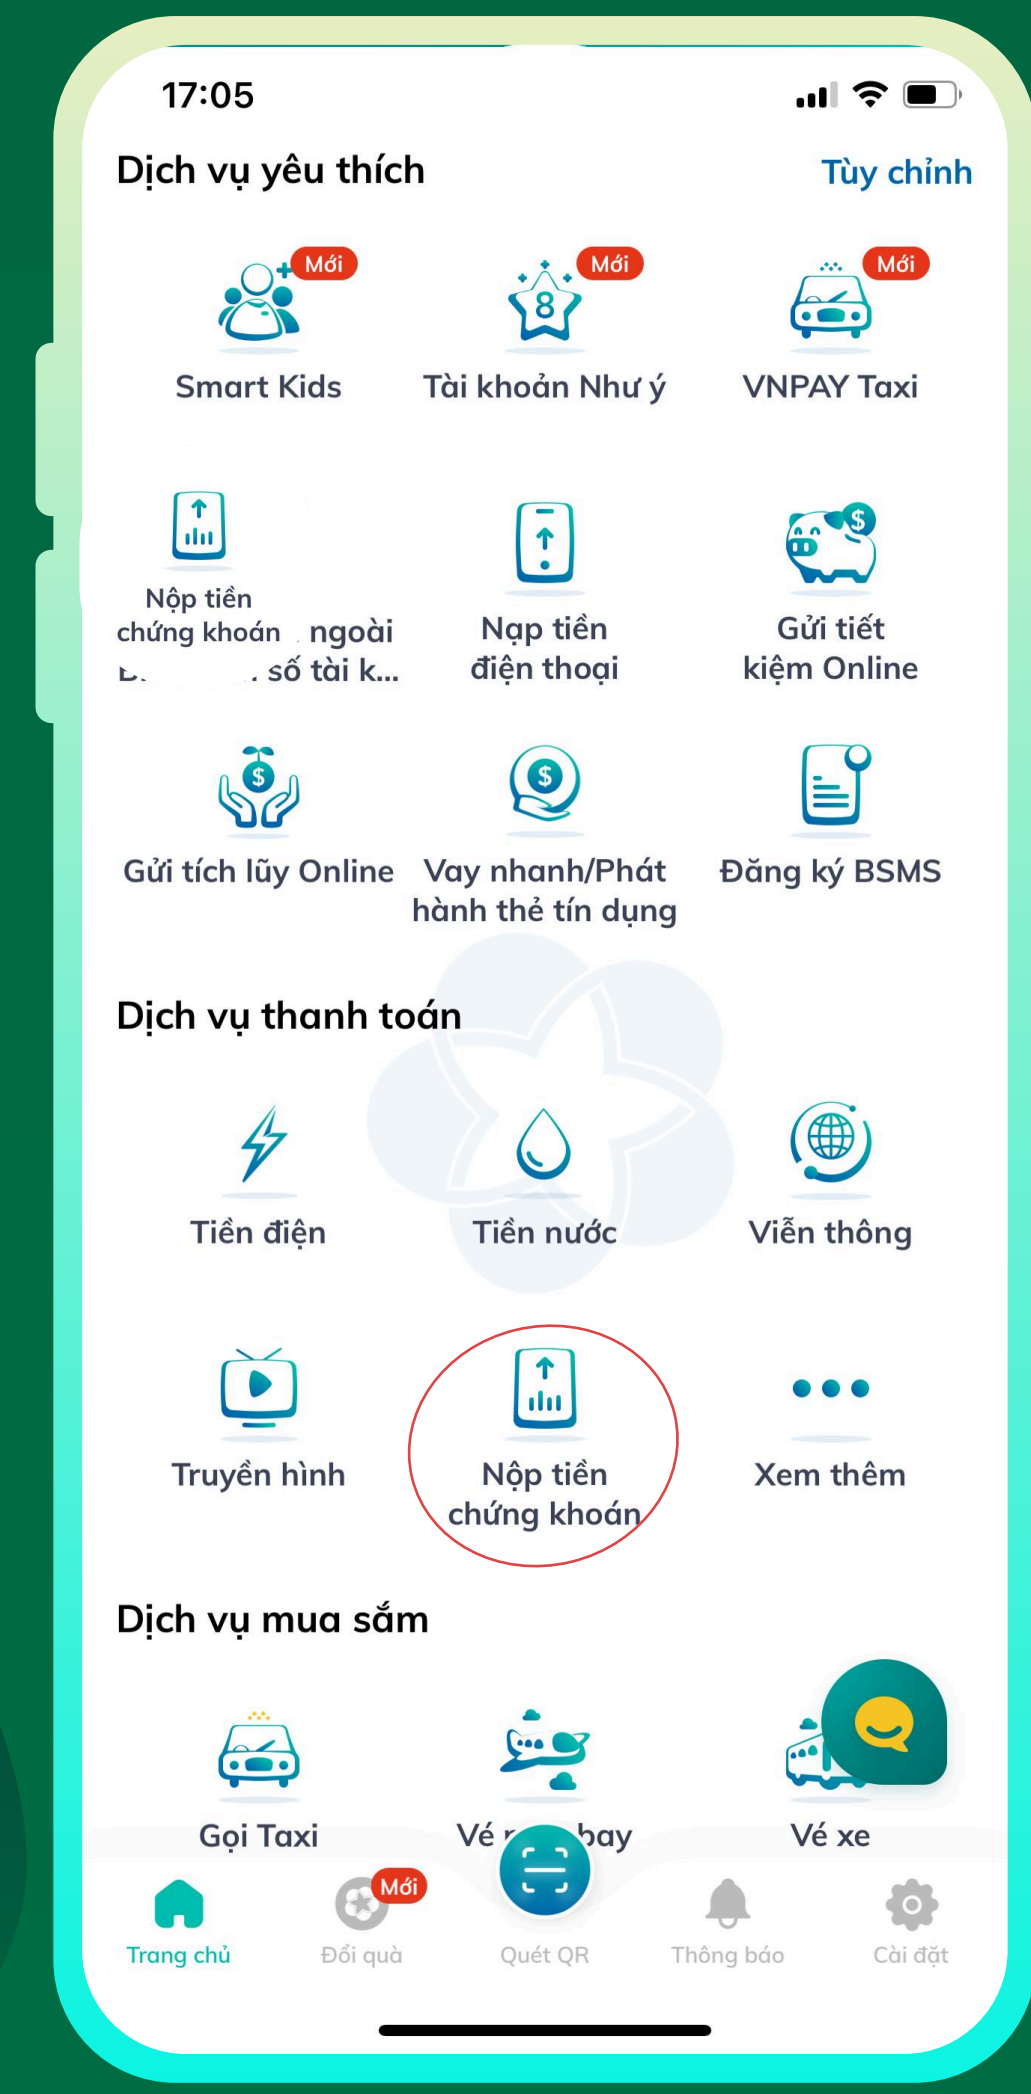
17:05

Dịch vụ yêu thích

Tùy chỉnh

Mới
Smart Kids

Mới
Tài khoản Như ý

Mới
VNPAY Taxi

Nộp tiền chứng khoán ngoài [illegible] số tài k...

Nạp tiền điện thoại

Gửi tiết kiệm Online

Gửi tích lũy Online

Vay nhanh/Phát hành thẻ tín dụng

Đăng ký BSMS

Dịch vụ thanh toán

Tiền điện

Tiền nước

Viễn thông

Truyền hình

Nộp tiền chứng khoán

Xem thêm

Dịch vụ mua sắm

Gọi Taxi

Vé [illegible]bay

Vé xe

Trang chủ

Mới
Đổi quà

Quét QR

Thông báo

Cài đặt